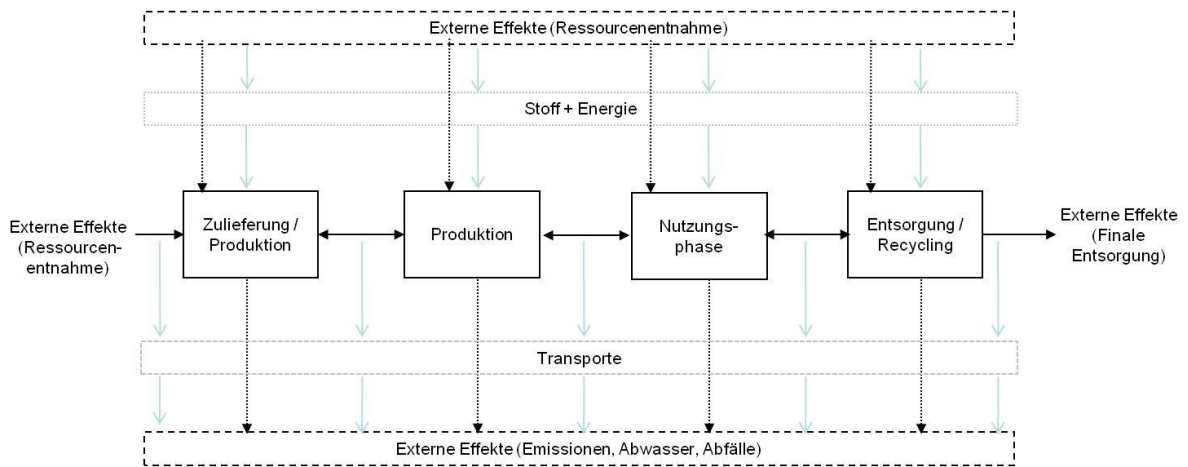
Externe Effekte (Ressourcenentnahme)

Stoff + Energie

Externe Effekte (Ressourcenentnahme)

Zulieferung / Produktion

Produktion

Nutzungsphase

Entsorgung / Recycling

Externe Effekte (Finale Entsorgung)

Transporte

Externe Effekte (Emissionen, Abwasser, Abfälle)